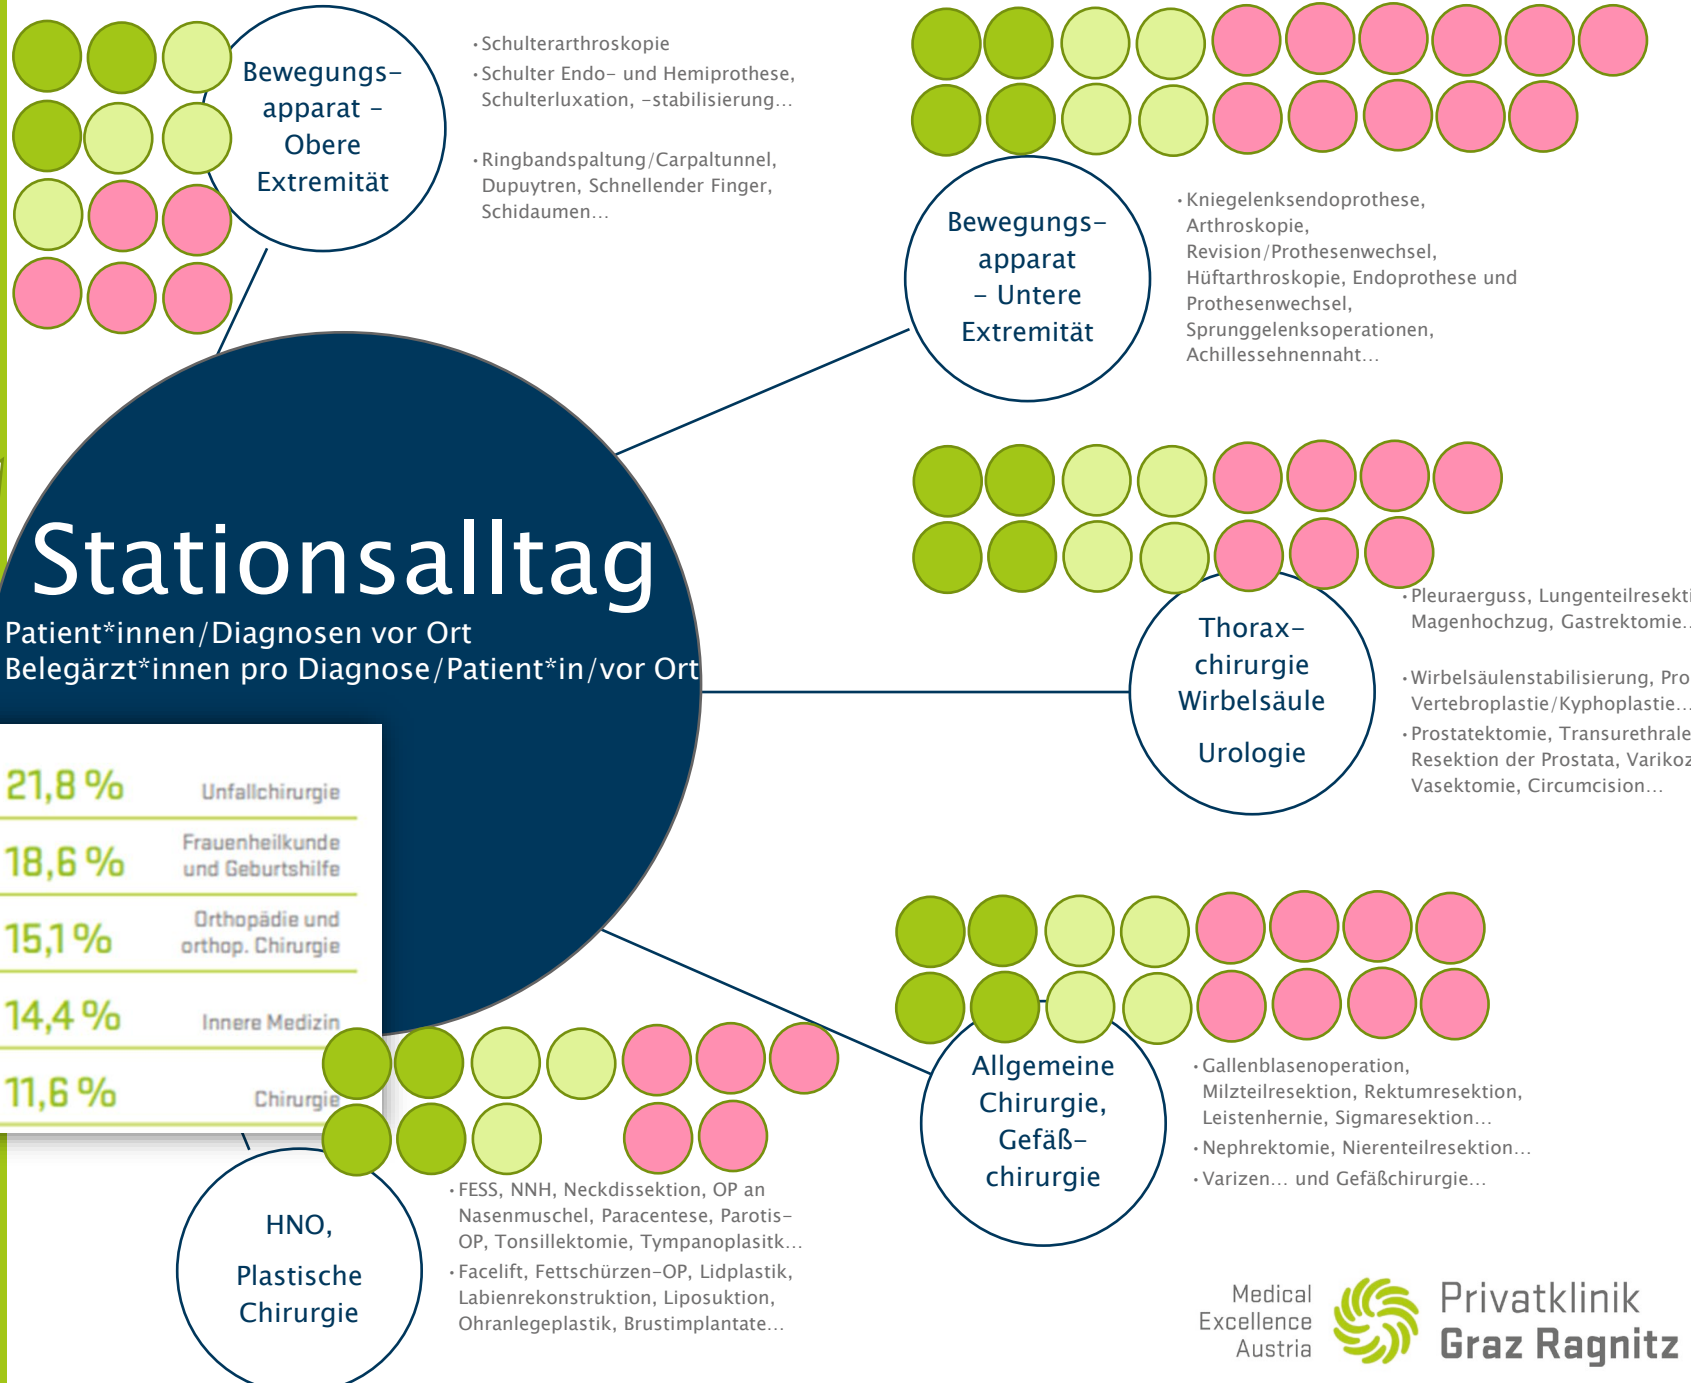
Bewegungsapparat – Obere Extremität

• Schulterarthroskopie
• Schulter Endo- und Hemiprothese, Schulterluxation, -stabilisierung…

• Ringbandspaltung/Carpaltunnel, Dupuytren, Schnellender Finger, Schidaumen…

Bewegungsapparat – Untere Extremität

• Kniegelenksendoprothese, Arthroskopie, Revision/Prothesenwechsel, Hüftarthroskopie, Endoprothese und Prothesenwechsel, Sprunggelenksoperationen, Achillessehnennaht…

Stationsalltag

Patient*innen/Diagnosen vor Ort
Belegärzt*innen pro Diagnose/Patient*in/vor Ort

| | |
|---|---|
| 21,8 % | Unfallchirurgie |
| 18,6 % | Frauenheilkunde und Geburtshilfe |
| 15,1 % | Orthopädie und orthop. Chirurgie |
| 14,4 % | Innere Medizin |
| 11,6 % | Chirurgie |

Thoraxchirurgie Wirbelsäule

Urologie

• Pleuraerguss, Lungenteilresekt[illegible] Magenhochzug, Gastrektomie…

• Wirbelsäulenstabilisierung, Pro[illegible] Vertebroplastie/Kyphoplastie…
• Prostatektomie, Transurethrale Resektion der Prostata, Varikoz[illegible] Vasektomie, Circumcision…

Allgemeine Chirurgie, Gefäßchirurgie

• Gallenblasenoperation, Milzteilresektion, Rektumresektion, Leistenhernie, Sigmaresektion…
• Nephrektomie, Nierenteilresektion…
• Varizen… und Gefäßchirurgie…

HNO,

Plastische Chirurgie

• FESS, NNH, Neckdissektion, OP an Nasenmuschel, Paracentese, Parotis-OP, Tonsillektomie, Tympanoplastik…
• Facelift, Fettschürzen-OP, Lidplastik, Labienrekonstruktion, Liposuktion, Ohranlegeplastik, Brustimplantate…

Medical Excellence Austria

Privatklinik Graz Ragnitz